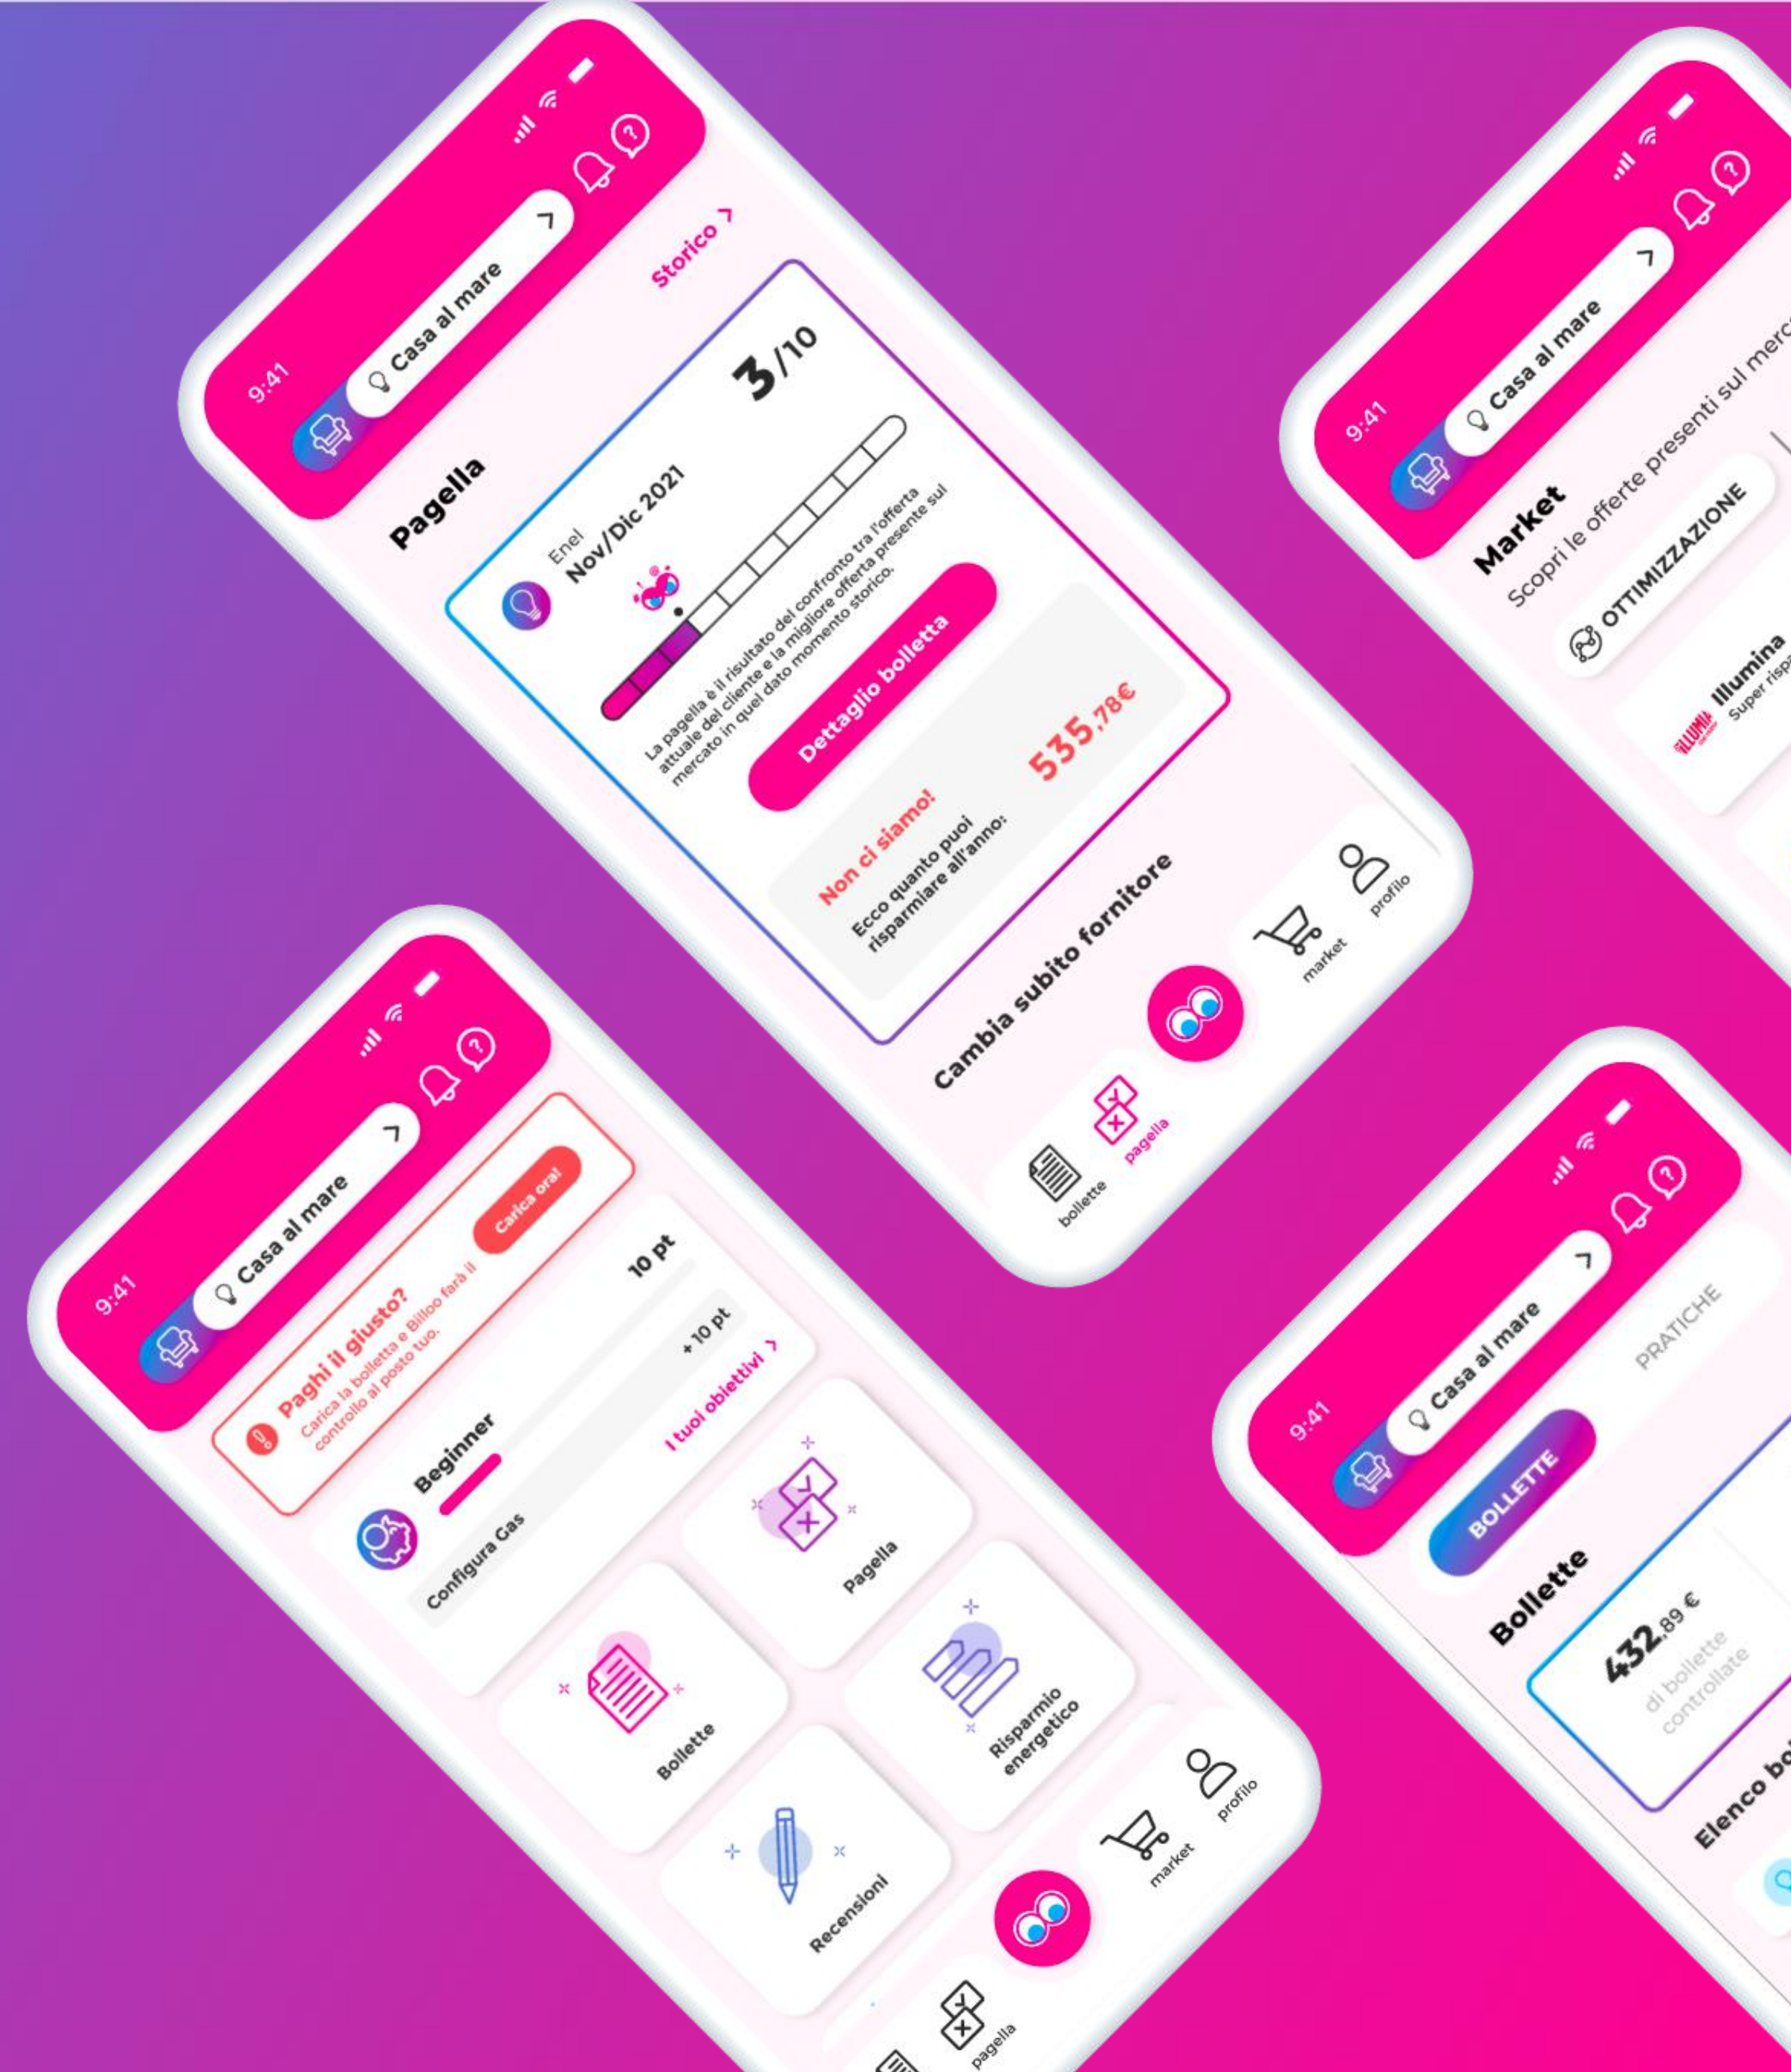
9:41
Casa al mare
Pagella
Storico >
Enel
Nov/Dic 2021
3/10
La pagella è il risultato del confronto tra l'offerta attuale del cliente e la migliore offerta presente sul mercato in quel dato momento storico.
Dettaglio bolletta
Non ci siamo!
Ecco quanto puoi risparmiare all'anno:
535,78€
Cambia subito fornitore
bollette
pagella
market
profilo

9:41
Casa al mare
Market
Scopri le offerte presenti sul merc
OTTIMIZZAZIONE
Illumina
Super risp

9:41
Casa al mare
Paghi il giusto?
Carica la bolletta e Billoo farà il controllo al posto tuo.
Carica ora!
Beginner
10 pt
Configura Gas
+ 10 pt
I tuoi obiettivi >
Pagella
Bollette
Risparmio energetico
Recensioni
pagella
market
profilo

9:41
Casa al mare
BOLLETTE
PRATICHE
Bollette
432,89 €
di bollette controllate
Elenco bo